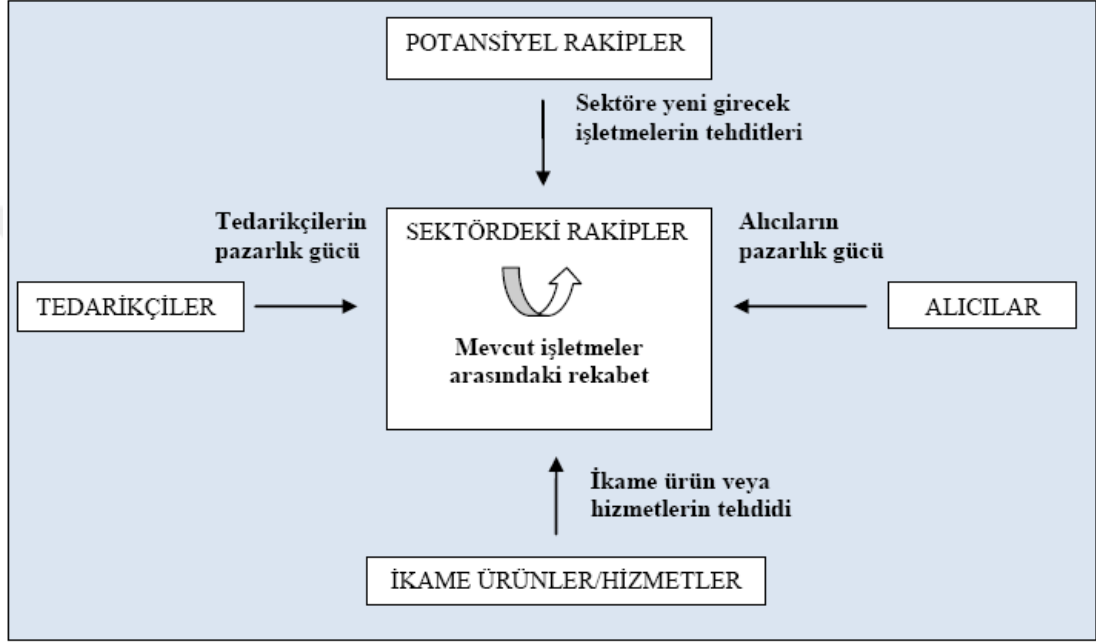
POTANSİYEL RAKİPLER

Sektöre yeni girecek işletmelerin tehditleri

Tedarikçilerin pazarlık gücü

SEKTÖRDEKİ RAKİPLER

Alıcıların pazarlık gücü

TEDARİKÇİLER

Mevcut işletmeler arasındaki rekabet

ALICILAR

İkame ürün veya hizmetlerin tehdidi

İKAME ÜRÜNLER/HİZMETLER